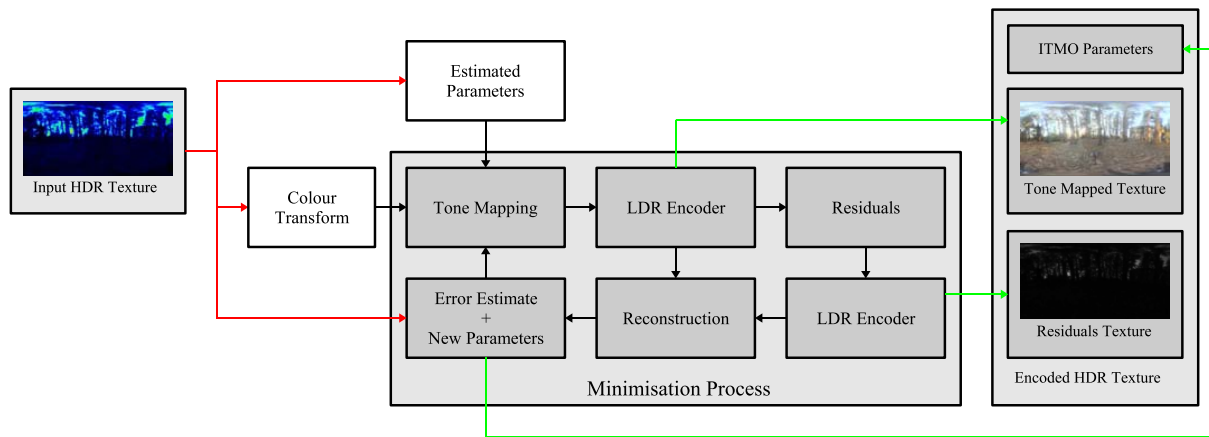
Input HDR Texture

Estimated Parameters

Colour Transform

Tone Mapping

LDR Encoder

Residuals

Error Estimate + New Parameters

Reconstruction

LDR Encoder

Minimisation Process

ITMO Parameters

Tone Mapped Texture

Residuals Texture

Encoded HDR Texture